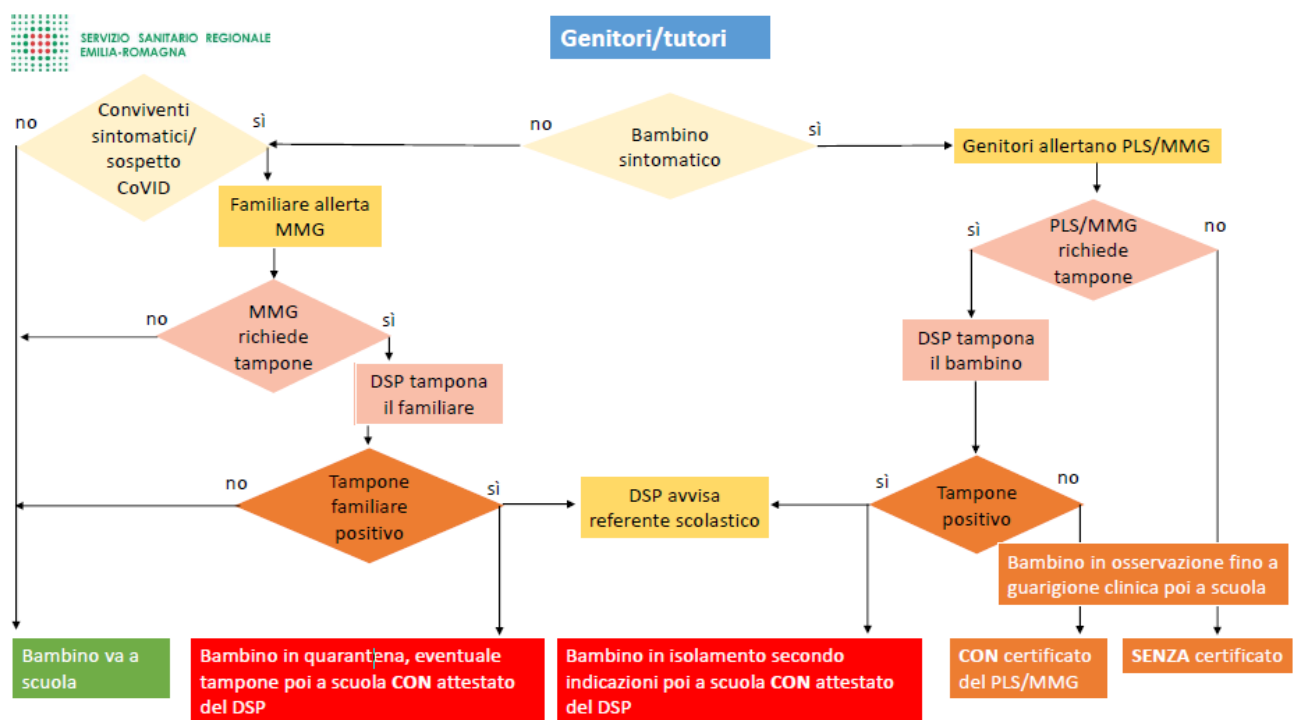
SERVIZIO SANITARIO REGIONALE
EMILIA-ROMAGNA

Genitori/tutori

no

Conviventi sintomatici/ sospetto CoVID

sì

no

Bambino sintomatico

sì

Genitori allertano PLS/MMG

Familiare allerta MMG

sì

PLS/MMG richiede tampone

no

no

MMG richiede tampone

sì

DSP tampona il bambino

DSP tampona il familiare

no

Tampone familiare positivo

sì

DSP avvisa referente scolastico

sì

Tampone positivo

no

Bambino in osservazione fino a guarigione clinica poi a scuola

Bambino va a scuola

Bambino in quarantena, eventuale tampone poi a scuola CON attestato del DSP

Bambino in isolamento secondo indicazioni poi a scuola CON attestato del DSP

CON certificato del PLS/MMG

SENZA certificato